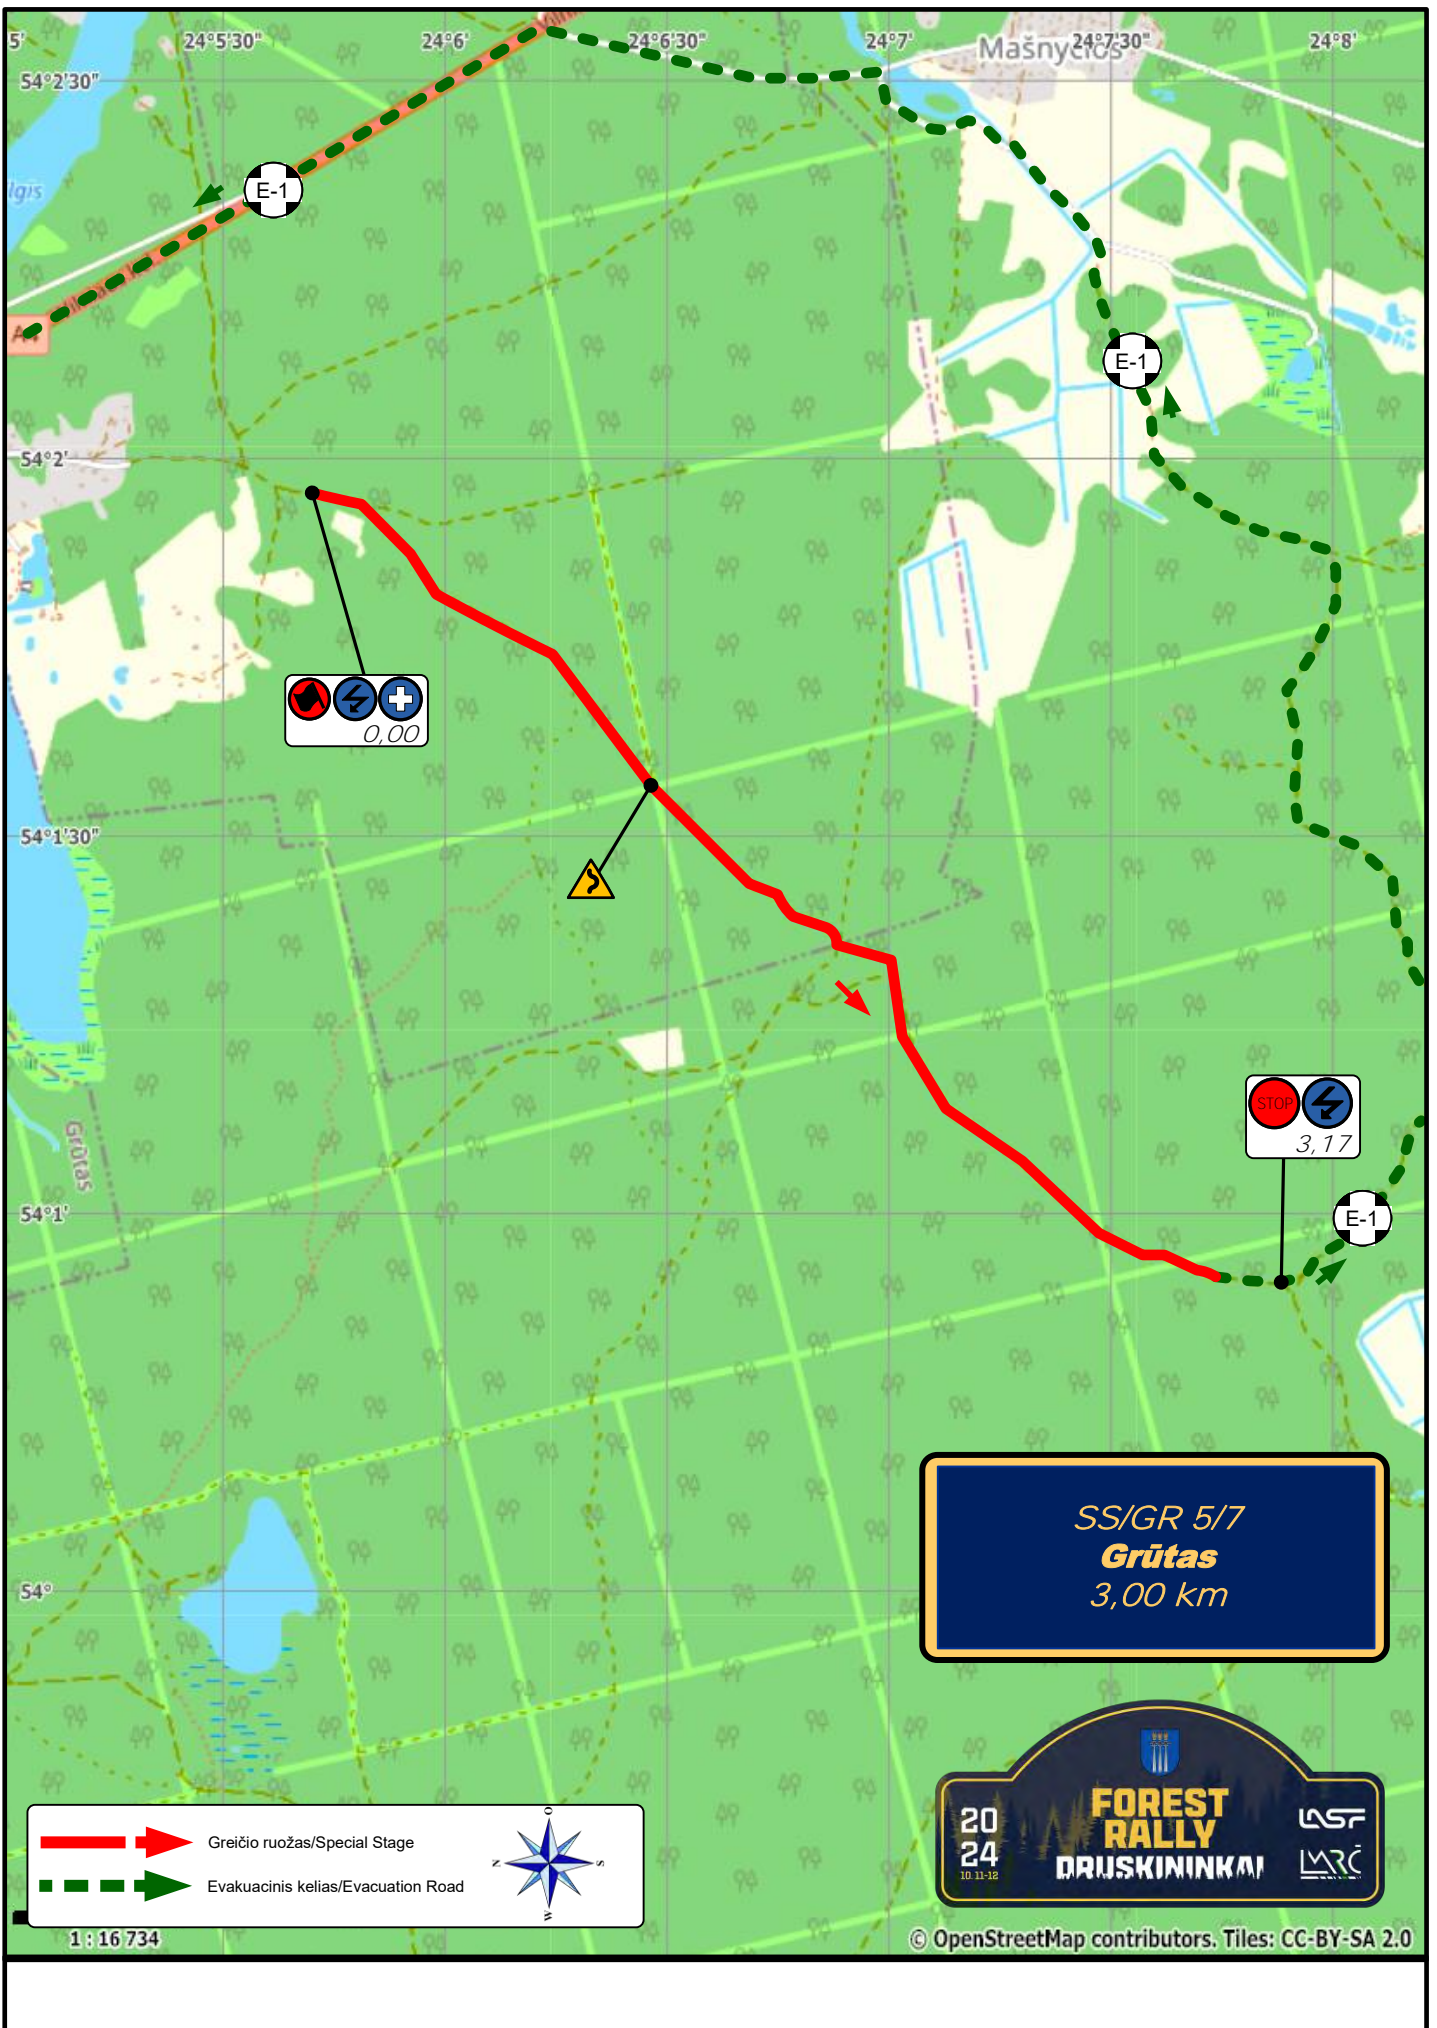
5' 24°5'30" 24°6' 24°6'30" 24°7' Mašnyčios 24°7'30" 24°8'

54°2'30"

lgis

E-1

E-1

54°2'

0,00

54°1'30"

STOP

3,17

Grūtas

54°1'

E-1

SS/GR 5/7
Grūtas
3,00 km

54°

Greičio ruožas/Special Stage

Evakuacinis kelias/Evacuation Road

1 : 16 734

2024
10.11-12
FOREST RALLY
DRUSKININKAI
LASF
LARČ

© OpenStreetMap contributors. Tiles: CC-BY-SA 2.0